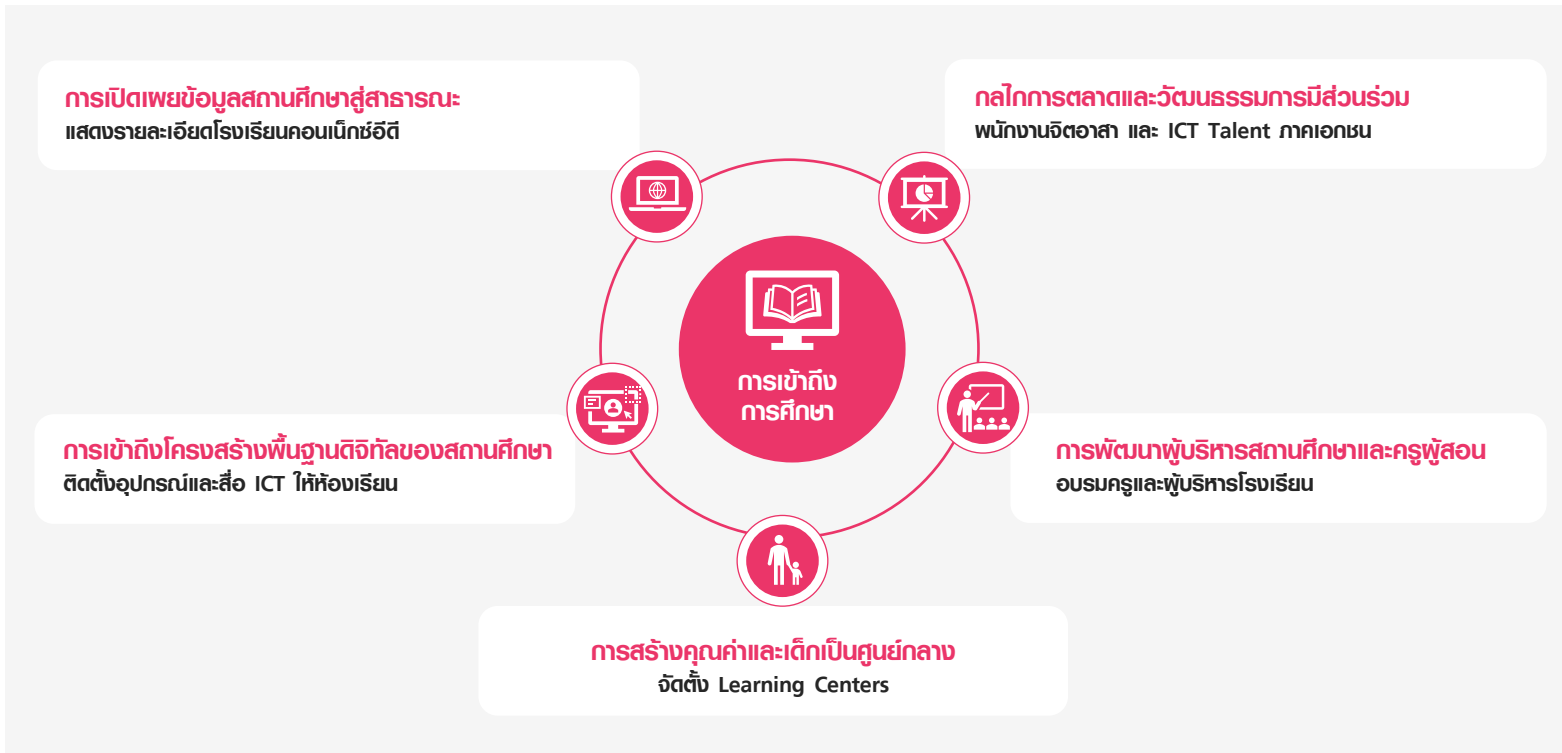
การเปิดเผยข้อมูลสถานศึกษาสู่สาธารณะ
แสดงรายละเอียดโรงเรียนคอนเน็กซ์อีดี

กลไกการตลาดและวัฒนธรรมการมีส่วนร่วม
พนักงานจิตอาสา และ ICT Talent ภาคเอกชน

การเข้าถึง
การศึกษา

การเข้าถึงโครงสร้างพื้นฐานดิจิทัลของสถานศึกษา
ติดตั้งอุปกรณ์และสื่อ ICT ให้ห้องเรียน

การพัฒนาผู้บริหารสถานศึกษาและครูผู้สอน
อบรมครูและผู้บริหารโรงเรียน

การสร้างคุณค่าและเด็กเป็นศูนย์กลาง
จัดตั้ง Learning Centers